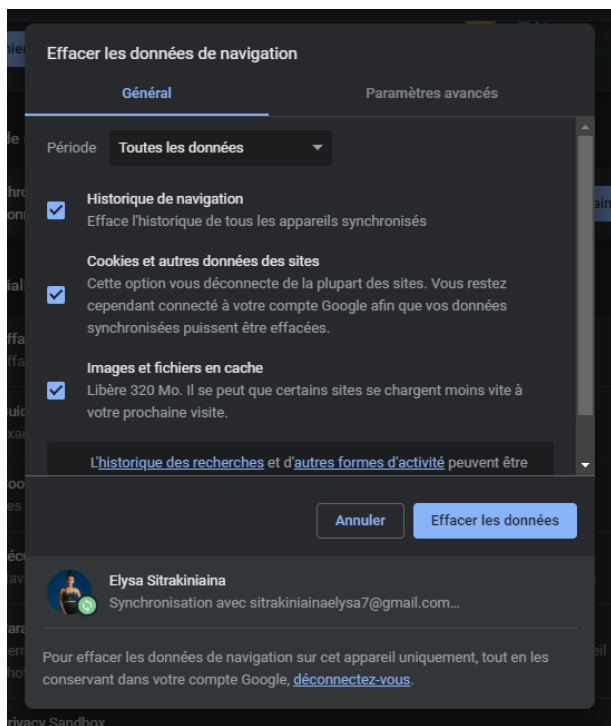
Effacer les données de navigation

Général

Paramètres avancés

Période Toutes les données

Historique de navigation
Efface l'historique de tous les appareils synchronisés

Cookies et autres données des sites
Cette option vous déconnecte de la plupart des sites. Vous restez cependant connecté à votre compte Google afin que vos données synchronisées puissent être effacées.

Images et fichiers en cache
Libère 320 Mo. Il se peut que certains sites se chargent moins vite à votre prochaine visite.

L'historique des recherches et d'autres formes d'activité peuvent être

Annuler

Effacer les données

Elysa Sitrakiniaina
Synchronisation avec sitrakiniainaelysa7@gmail.com...

Pour effacer les données de navigation sur cet appareil uniquement, tout en les conservant dans votre compte Google, déconnectez-vous.